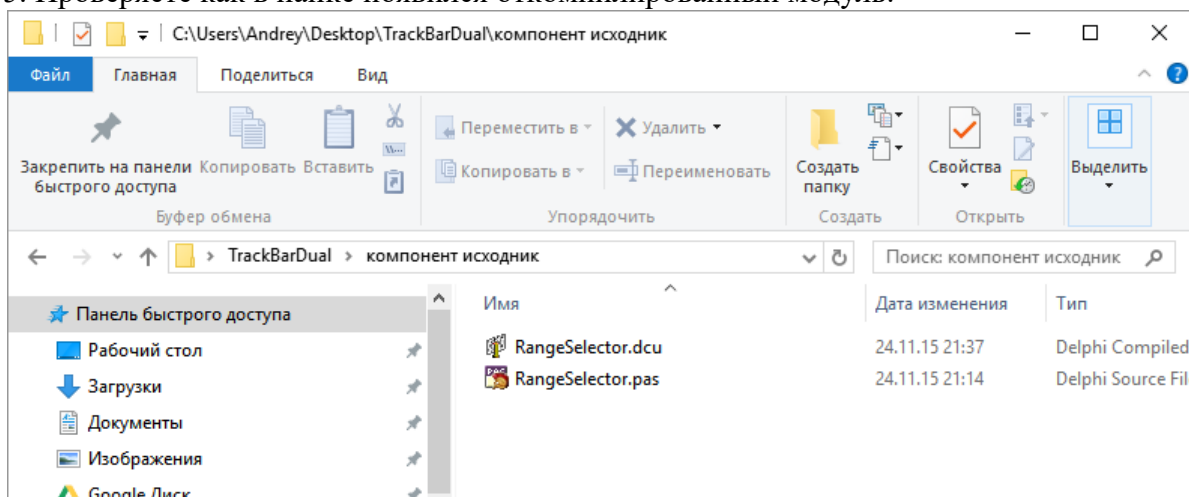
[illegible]

C:\Users\Andrey\Desktop\TrackBarDual\компонент исходник

Файл Главная Поделиться Вид

Закрепить на панели быстрого доступа Копировать Вставить
Буфер обмена
Переместить в Удалить
Копировать в Переименовать
Упорядочить
Создать папку
Создать
Свойства
Открыть
Выделить

TrackBarDual > компонент исходник
Поиск: компонент исходник

Панель быстрого доступа
Рабочий стол
Загрузки
Документы
Изображения
Google Диск

| Имя | Дата изменения | Тип |
|---|---|---|
| RangeSelector.dcu | 24.11.15 21:37 | Delphi Compiled |
| RangeSelector.pas | 24.11.15 21:14 | Delphi Source Fil |